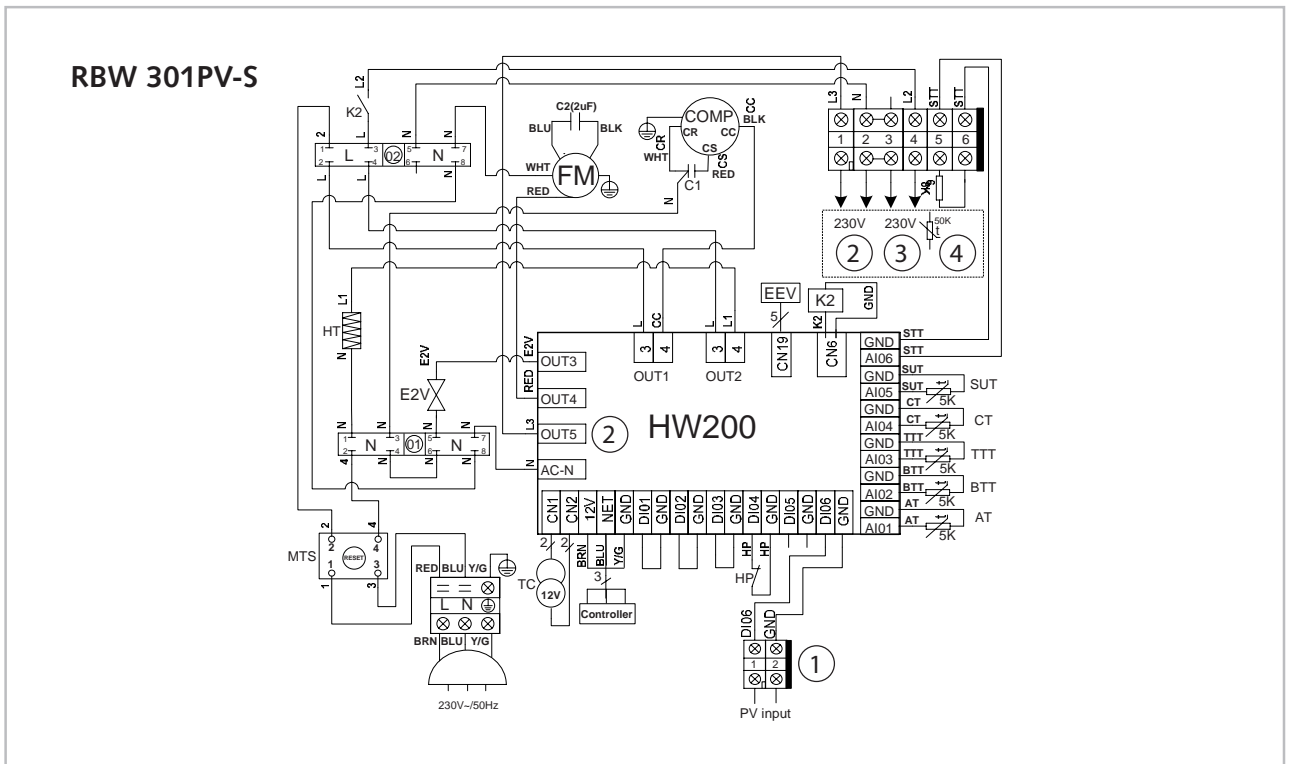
RBW 301PV-S

L2
K2
2 L
1 L 3
2 L 4
L
02
N 5
N 6
N 7
N 8
N
C2(2uF)
BLU BLK
WHT
FM
RED
COMP
CR CC
CS
CC BLK
CR WHT
CS RED
C1
N
L3 N L2 STT STT
1 2 3 4 5 6
50K
230V 230V 50K t
2 3 4
EEV
5
K2
GND
K2
L CC L L1
3 4 3 4
OUT1 OUT2
CN19
CN6
L1
HT
N
E2V
E2V
E2V
RED
OUT3
OUT4
L3
OUT5
2
HW200
AC-N
N
N N N N
1 3 5 7
01
2 4 6 8
4
GND STT
AI06 STT
GND SUT
AI05 SUT
SUT
5K
GND CT
AI04 CT
CT
5K
GND TTT
AI03 TTT
TTT
5K
GND BTT
AI02 BTT
BTT
5K
GND AT
AI01 AT
AT
5K
CN1 CN2 12V NET GND DI01 GND DI02 GND DI03 GND DI04 GND DI05 GND DI06 GND
2 2
BRN BLU Y/G
3
HP HP
HP
TC
12V
Controller
2 4
MTS
RESET
1 3
1 3
RED BLU Y/G
L N
BRN BLU Y/G
230V~/50Hz
DI06 GND
1 2
1
PV input